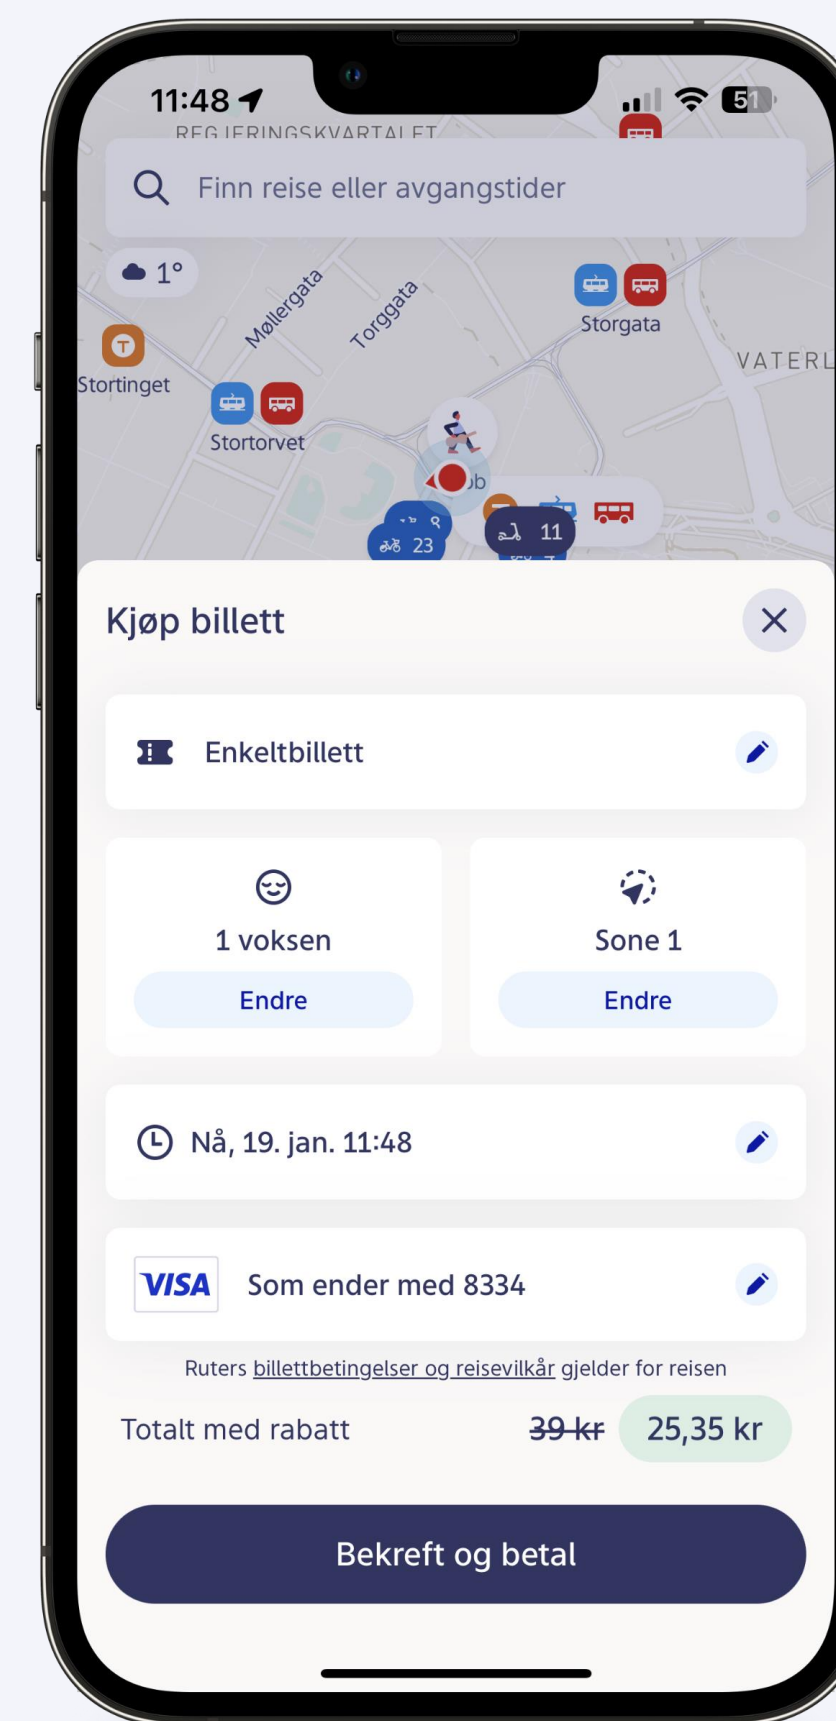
11:48
REGJERINGSKVARTALET
51

Finn reise eller avgangstider

1°
Møllergata
Torggata
Storgata
VATERL
Stortinget
Stortorvet
23
11

Kjøp billett

Enkeltbillett

1 voksen
Endre

Sone 1
Endre

Nå, 19. jan. 11:48

VISA Som ender med 8334

Ruters billettbetingelser og reisevilkår gjelder for reisen

Totalt med rabatt 39 kr 25,35 kr

Bekreft og betal